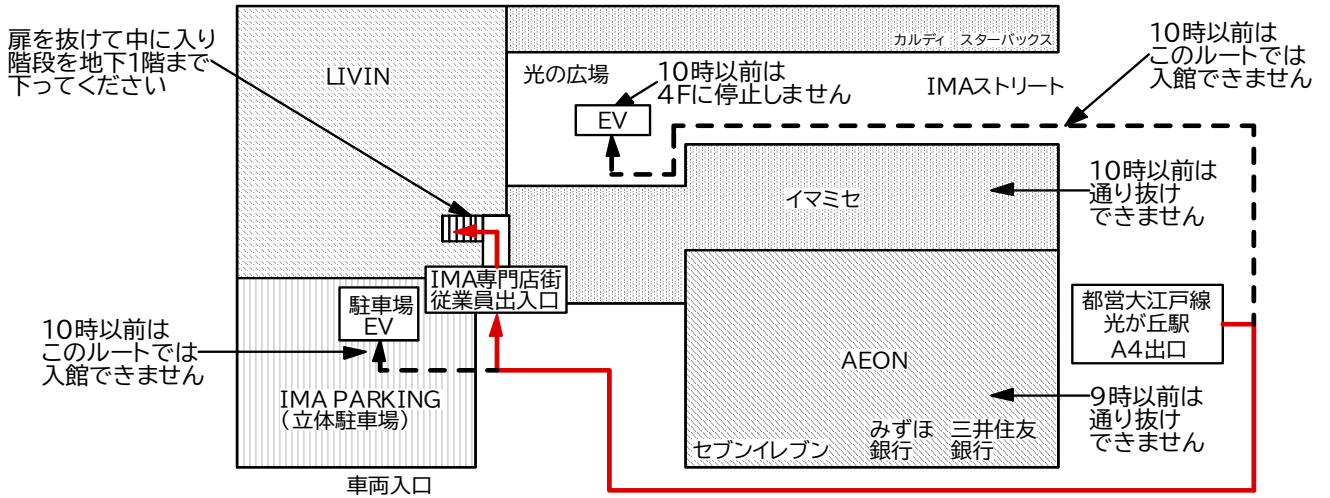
扉を抜けて中に入り階段を地下1階まで下ってください

LIVIN

カルディ　スターバックス

光の広場

10時以前は4Fに停止しません

EV

IMAストリート

10時以前はこのルートでは入館できません

イマミセ

10時以前は通り抜けできません

IMA専門店街従業員出入口

駐車場EV

10時以前はこのルートでは入館できません

IMA PARKING（立体駐車場）

AEON

都営大江戸線光が丘駅A4出口

9時以前は通り抜けできません

セブンイレブン

みずほ銀行

三井住友銀行

車両入口